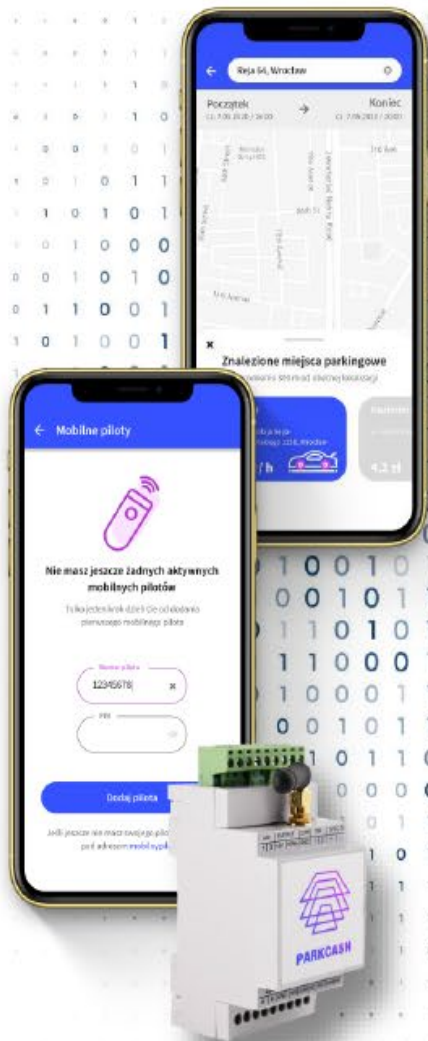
Reja 64, Wrocław

Początek
Koniec

Znalezione miejsca parkingowe

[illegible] / h

4.2 zł

Mobilne piloty

Nie masz jeszcze żadnych aktywnych mobilnych pilotów

Tylko jeden krok dzieli Cię od dodania pierwszego mobilnego pilota

Numer pilota
12345678

PIN

Dodaj pilota

Jeśli jeszcze nie masz swojego pilo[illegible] pod adresem mobilnyp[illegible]

PARKCASH

1 0 0 1 0
0 0 1 0 1
1 1 0 1 0
1 1 0 0 0
1 0 0 0 1
0 0 1 0 1
0 1 0 1 1
1 0 1 0 0
1 1 0 1 0
0 1 1 0 1
1 0 1 0 1
0 0 1 1 0
0 1 0 0 0
1 0 1 0 0
1 1 1 0 1
1 0 0 1 1